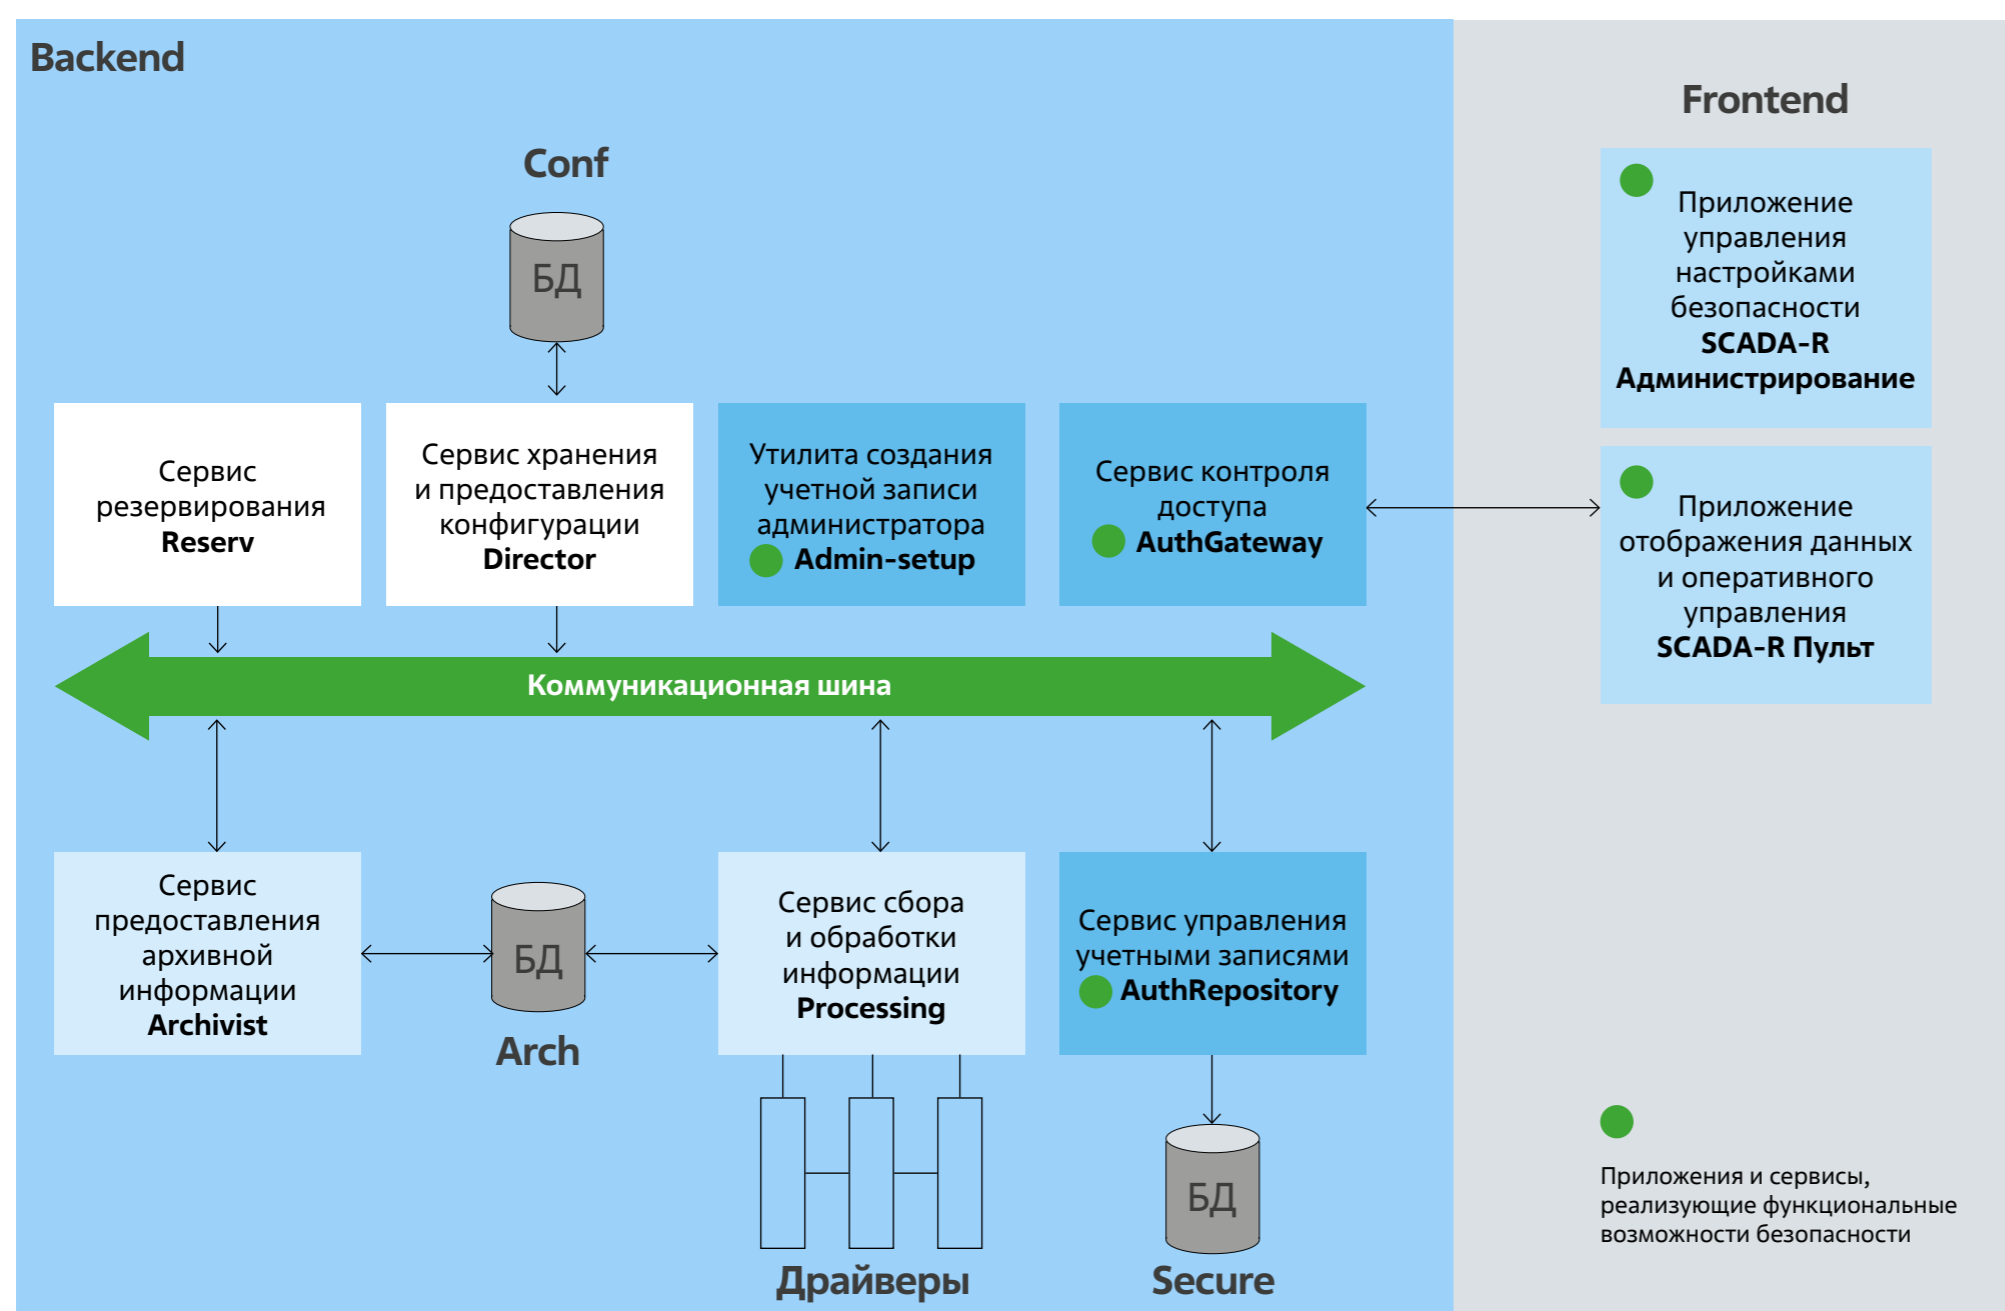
Backend

Conf

БД

Сервис резервирования Reserv

Сервис хранения и предоставления конфигурации Director

Утилита создания учетной записи администратора Admin-setup

Сервис контроля доступа AuthGateway

Коммуникационная шина

Сервис предоставления архивной информации Archivist

БД

Arch

Сервис сбора и обработки информации Processing

Сервис управления учетными записями AuthRepository

Драйверы

БД

Secure

Frontend

Приложение управления настройками безопасности SCADA-R Администрирование

Приложение отображения данных и оперативного управления SCADA-R Пульт

Приложения и сервисы, реализующие функциональные возможности безопасности